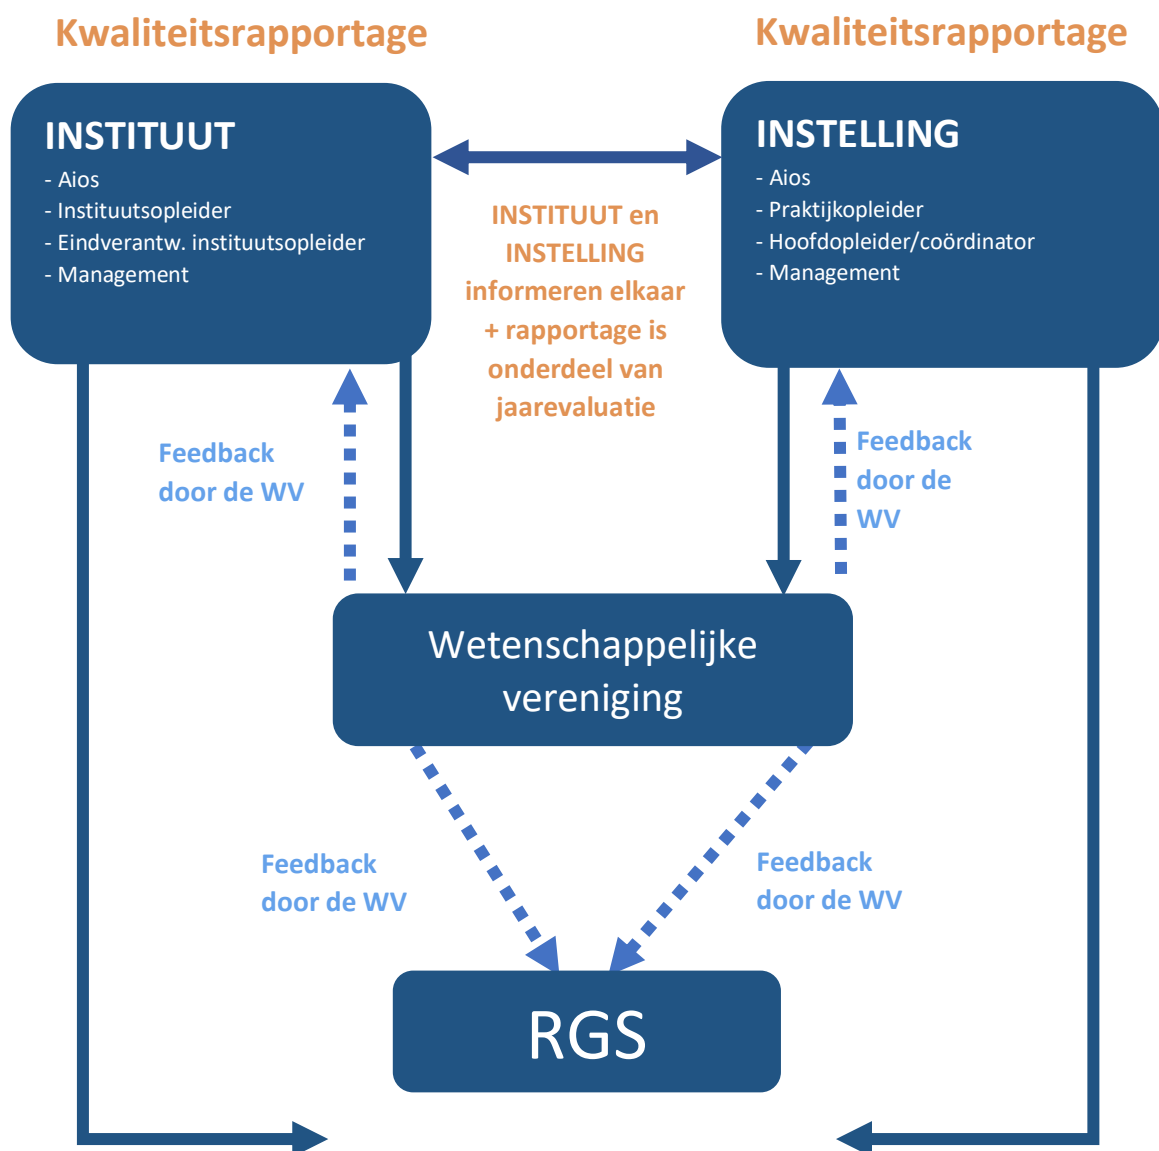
Kwaliteitsrapportage

Kwaliteitsrapportage

INSTITUUT
- Aios
- Instituutsopleider
- Eindverantw. instituutsopleider
- Management

INSTELLING
- Aios
- Praktijkopleider
- Hoofdopleider/coördinator
- Management

INSTITUUT en INSTELLING informeren elkaar + rapportage is onderdeel van jaarevaluatie

Feedback door de WV

Feedback door de WV

Wetenschappelijke vereniging

Feedback door de WV

Feedback door de WV

RGS